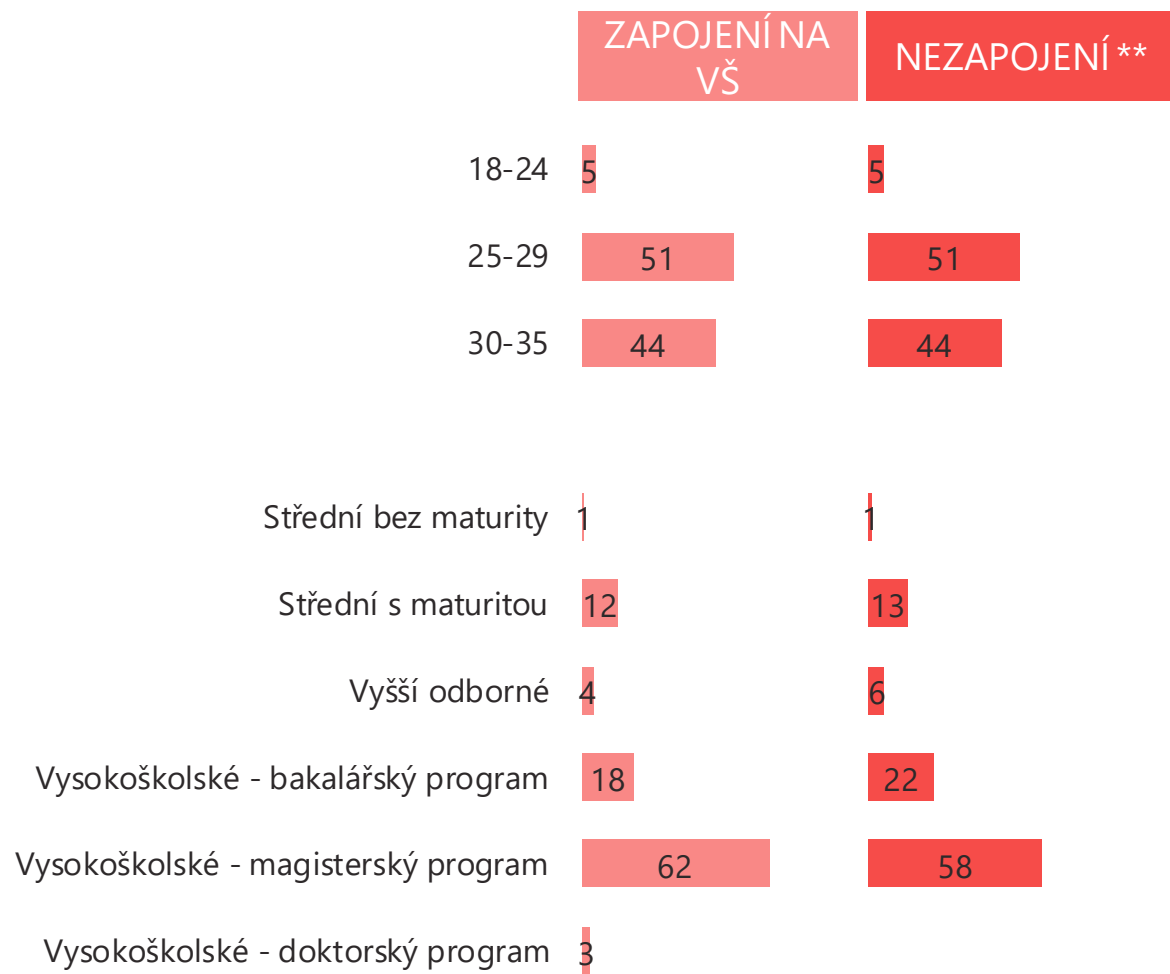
| | ZAPOJENÍ NA VŠ | NEZAPOJENÍ ** |
|---|---|---|
| 18-24 | 5 | 5 |
| 25-29 | 51 | 51 |
| 30-35 | 44 | 44 |
| Střední bez maturity | 1 | 1 |
| Střední s maturitou | 12 | 13 |
| Vyšší odborné | 4 | 6 |
| Vysokoškolské - bakalářský program | 18 | 22 |
| Vysokoškolské - magisterský program | 62 | 58 |
| Vysokoškolské - doktorský program | 3 | |